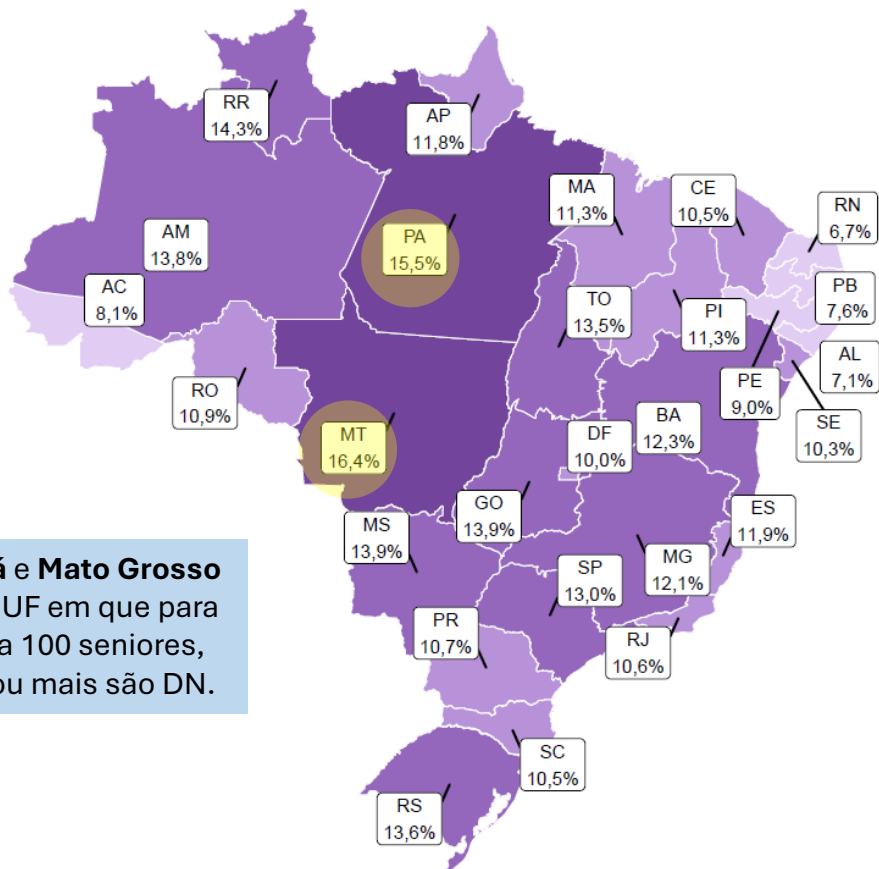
RR
14,3%

AP
11,8%

AM
13,8%

PA
15,5%

MA
11,3%

CE
10,5%

RN
6,7%

AC
8,1%

PB
7,6%

TO
13,5%

PI
11,3%

AL
7,1%

RO
10,9%

PE
9,0%

SE
10,3%

BA
12,3%

MT
16,4%

DF
10,0%

GO
13,9%

ES
11,9%

á e **Mato Grosso** UF em que para a 100 seniores, ou mais são DN.

MS
13,9%

MG
12,1%

SP
13,0%

PR
10,7%

RJ
10,6%

SC
10,5%

RS
13,6%